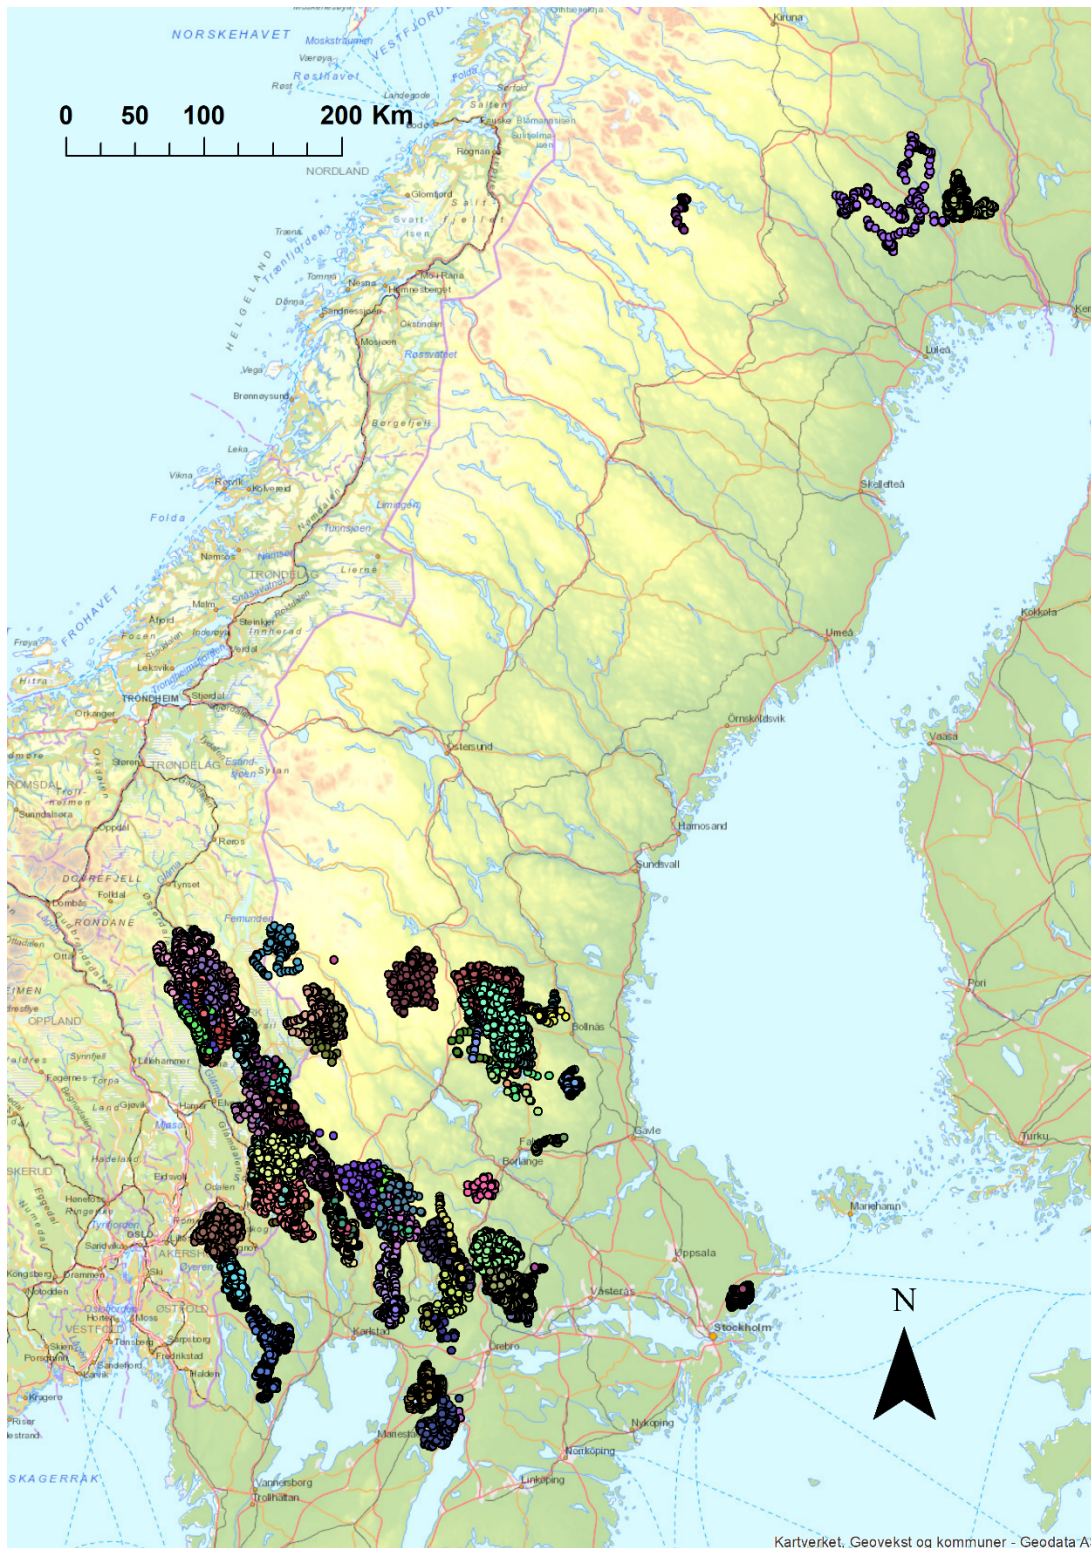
NORSKEHAVET
Moskstraumen
VESTFJORD
Værøya
Røstlavet
Røst
Lødingen
Folda
Kiruna
0 50 100 200 Km
NORDLAND
Salten
Fauske
Bodø
Sørfold
Blåmannsisen
Sulitjelma
Rognan
Glomfjord
Saltfjellet
Svartisen
Træna
Tomma
Nesna
Mo i Rana
Hemnesberget
Dønna
Sandnessjøen
Ranfjorden
HELGELAND
Mosjøen
Okstindan
Røssvatnet
Vega
Brønnøysund
Børgefjell
Luleå
Leka
Vikna
Rørvik
Kolvereid
Limingen
Skellefteå
Folda
Namdalen
Tunnsjøen
Namsos
Namsen
TRØNDELAG
Lierne
FROHAVET
Åfjord
Malm
Snåsavatnet
Steinkjer
Inderøya
Innherad
Fosen
Frøya
Levanger
Verdal
Umeå
Kokkola
Hitra
Leksvika
Trondheimsfjorden
TRONDHEIM
Stjørdal
Orkanger
Örnsköldsvik
Vaasa
Orkdalen
Selbusjøen
Østersund
Støren
TRØNDELAG
Essandsjøen
Sylan
ROMSDAL
Trollheimen
Sunndalsøra
Oppdal
Härnösand
Røros
Sundsvall
DOVREFJELL
Tynset
Folldal
Dombås
Glomma
RONDANE
Femunden
OPPLAND
Otta
Pori
Bollnäs
Lillehammer
Fagernes
Torpa
Gjøvik
Hamar
Land
Mjøsa
Gävle
Turku
Falun
Borlänge
Hadeland
SKERUD
Eidsvoll
Odalen
Hønefoss
Ringerike
Tyrifjorden
Mariehamn
Sandvika
OSLO
AKERSHUS
Øyeren
Uppsala
Kongsberg
Drammen
Notodden
ØSTFOLD
VESTFOLD
Oslofjorden
Horten
Moss
Tønsberg
Sarpsborg
Västerås
Stockholm
N
Karlstad
Fredrikstad
Halden
Örebro
Porsgrunn
Sandefjord
Larvik
Kragerø
Risør
Nyköping
Mariestad
Norrköping
SKAGERRAK
Linköping
Vänersborg
Trollhättan
Kartverket, Geovekst og kommuner - Geodata A